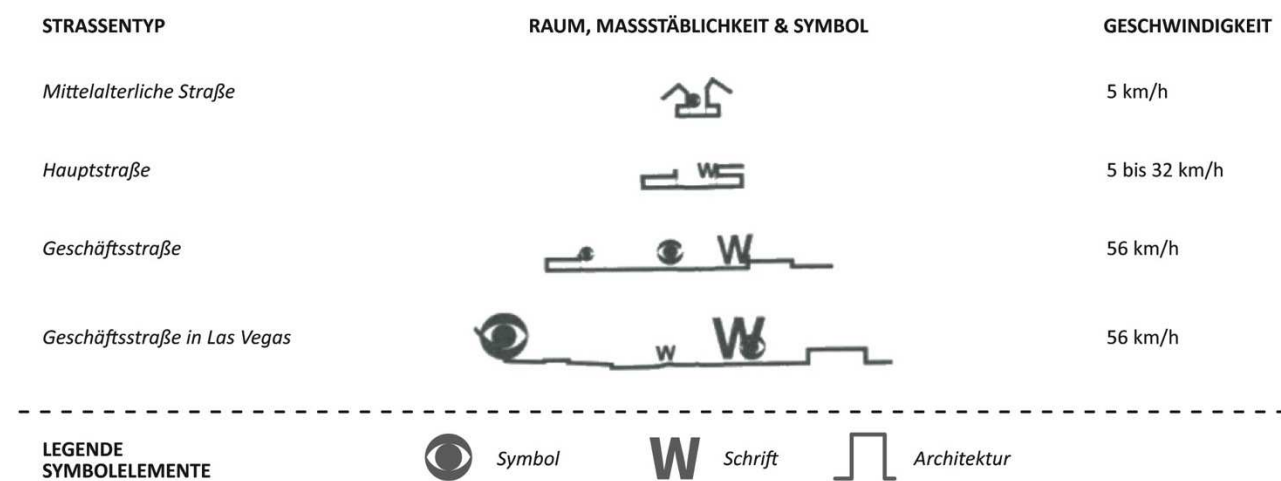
| STRASSENTYP | RAUM, MASSSTÄBLICHKEIT & SYMBOL | GESCHWINDIGKEIT |
|---|---|---|
| *Mittelalterliche Straße* | | 5 km/h |
| *Hauptstraße* | W | 5 bis 32 km/h |
| *Geschäftsstraße* | W | 56 km/h |
| *Geschäftsstraße in Las Vegas* | W W | 56 km/h |

LEGENDE SYMBOLELEMENTE

*Symbol*

W *Schrift*

*Architektur*